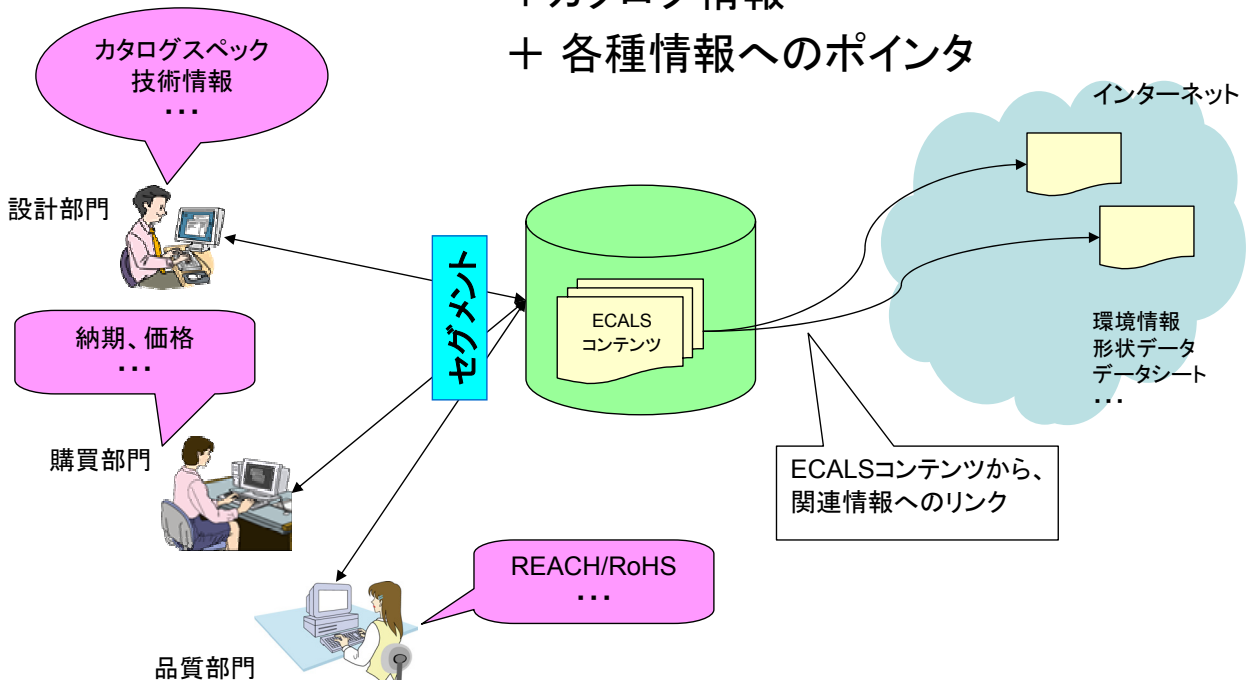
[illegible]

＋ 各種情報へのポインタ

カタログスペック
技術情報
・・・

設計部門

納期、価格
・・・

購買部門

REACH/RoHS
・・・

品質部門

セグメント

ECALS
コンテンツ

インターネット

環境情報
形状データ
データシート
・・・

ECALSコンテンツから、
関連情報へのリンク